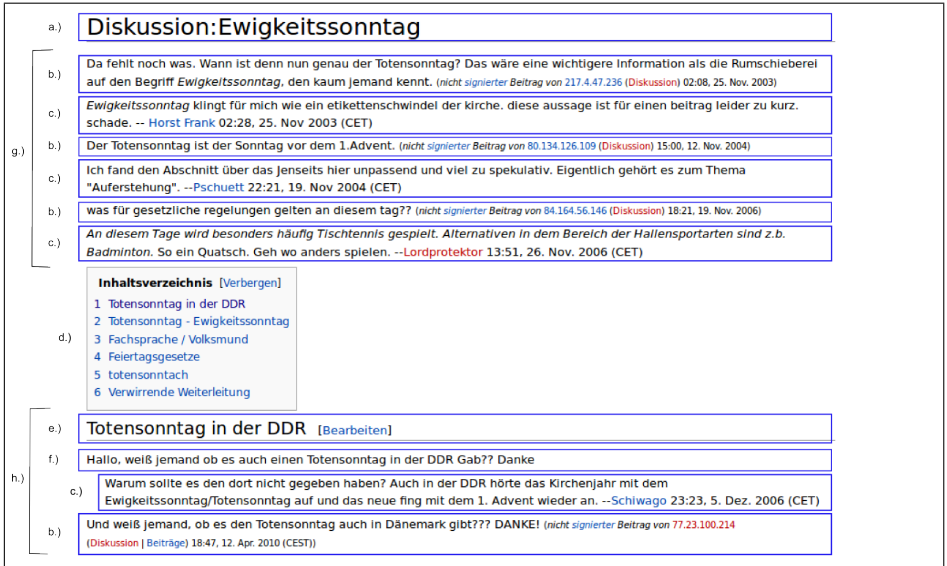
a.) Diskussion:Ewigkeitssonntag

g.)

b.) Da fehlt noch was. Wann ist denn nun genau der Totensonntag? Das wäre eine wichtigere Information als die Rumschieberei auf den Begriff *Ewigkeitssonntag*, den kaum jemand kennt. (*nicht signierter Beitrag von* 217.4.47.236 (Diskussion) 02:08, 25. Nov. 2003)

c.) *Ewigkeitssonntag* klingt für mich wie ein etikettenschwindel der kirche. diese aussage ist für einen beitrag leider zu kurz. schade. -- Horst Frank 02:28, 25. Nov 2003 (CET)

b.) Der Totensonntag ist der Sonntag vor dem 1.Advent. (*nicht signierter Beitrag von* 80.134.126.109 (Diskussion) 15:00, 12. Nov. 2004)

c.) Ich fand den Abschnitt über das Jenseits hier unpassend und viel zu spekulativ. Eigentlich gehört es zum Thema "Auferstehung". --Pschuett 22:21, 19. Nov 2004 (CET)

b.) was für gesetzliche regelungen gelten an diesem tag?? (*nicht signierter Beitrag von* 84.164.56.146 (Diskussion) 18:21, 19. Nov. 2006)

c.) *An diesem Tage wird besonders häufig Tischtennis gespielt. Alternativen in dem Bereich der Hallensportarten sind z.b. Badminton.* So ein Quatsch. Geh wo anders spielen. --Lordprotektor 13:51, 26. Nov. 2006 (CET)

d.)
Inhaltsverzeichnis [Verbergen]
1 Totensonntag in der DDR
2 Totensonntag - Ewigkeitssonntag
3 Fachsprache / Volksmund
4 Feiertagsgesetze
5 totensonntach
6 Verwirrende Weiterleitung

h.)

e.) Totensonntag in der DDR [Bearbeiten]

f.) Hallo, weiß jemand ob es auch einen Totensonntag in der DDR Gab?? Danke

c.) Warum sollte es den dort nicht gegeben haben? Auch in der DDR hörte das Kirchenjahr mit dem Ewigkeitssonntag/Totensonntag auf und das neue fing mit dem 1. Advent wieder an. --Schiwago 23:23, 5. Dez. 2006 (CET)

b.) Und weiß jemand, ob es den Totensonntag auch in Dänemark gibt??? DANKE! (*nicht signierter Beitrag von* 77.23.100.214 (Diskussion | Beiträge) 18:47, 12. Apr. 2010 (CEST))